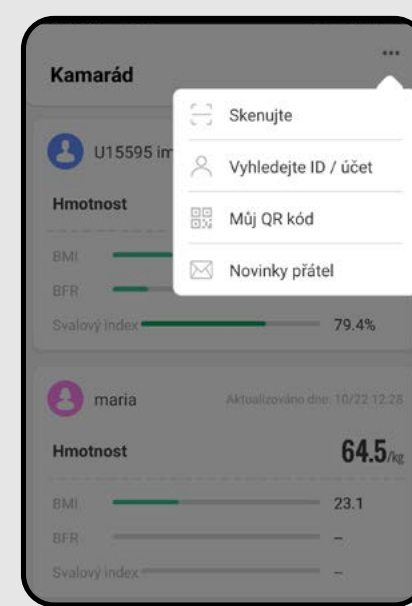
Kamarád

...

Skenujte

Vyhledejte ID / účet

Můj QR kód

Novinky přátel

U15595 im

Hmotnost

BMI

BFR

Svalový index 79.4%

maria

Aktualizováno dne: 10/22 12:28

Hmotnost

64.5/kg

BMI 23.1

BFR –

Svalový index –